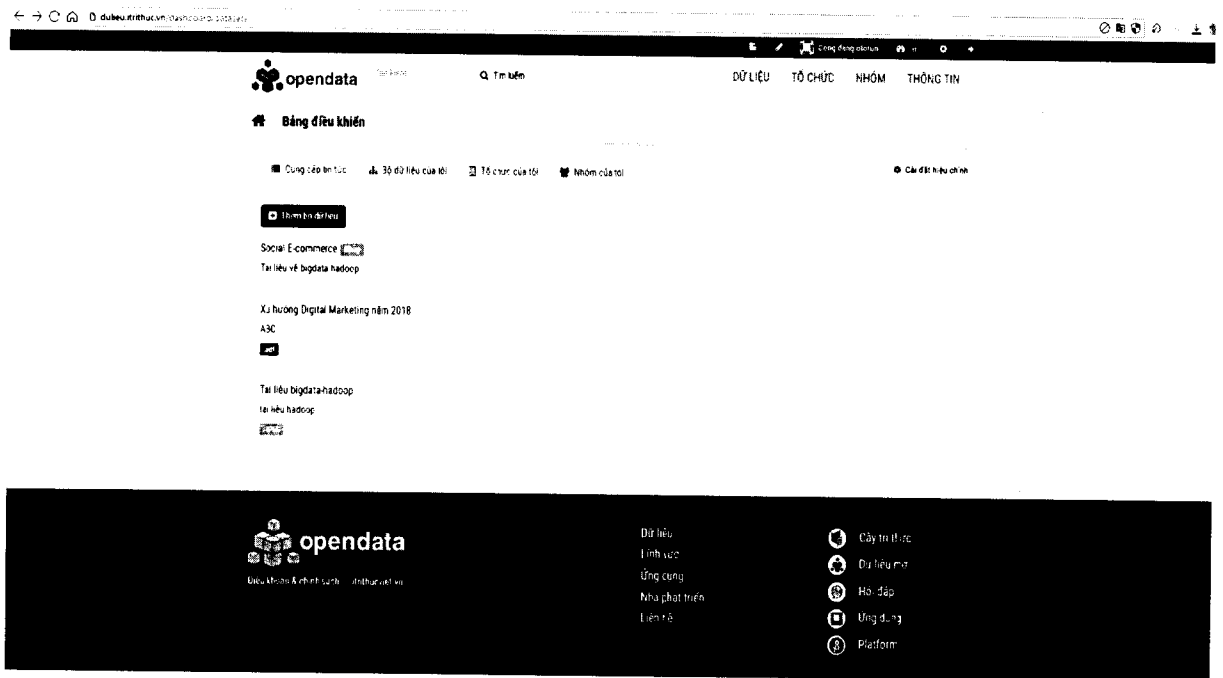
dulieu.itrithuc.vn/dashboard/datasets

Cộng đồng olotun

opendata

Tìm kiếm

DỮ LIỆU TỔ CHỨC NHÓM THÔNG TIN

Bảng điều khiển

Cung cấp tin tức  Bộ dữ liệu của tôi  Tổ chức của tôi  Nhóm của tôi

Cài đặt hiệu chỉnh

Thêm bộ dữ liệu

Social E-commerce
Tai liệu về bigdata hadoop

Xu hướng Digital Marketing năm 2018
ABC

Tai liệu bigdata-hadoop
tai liệu hadoop

opendata

Điều khoản & chính sách · itrithuc.vn

Dữ liệu
Lĩnh vực
Ứng dụng
Nhà phát triển
Liên hệ

Cây tri thức
Dự liệu mở
Hỏi đáp
Ứng dụng
Platform